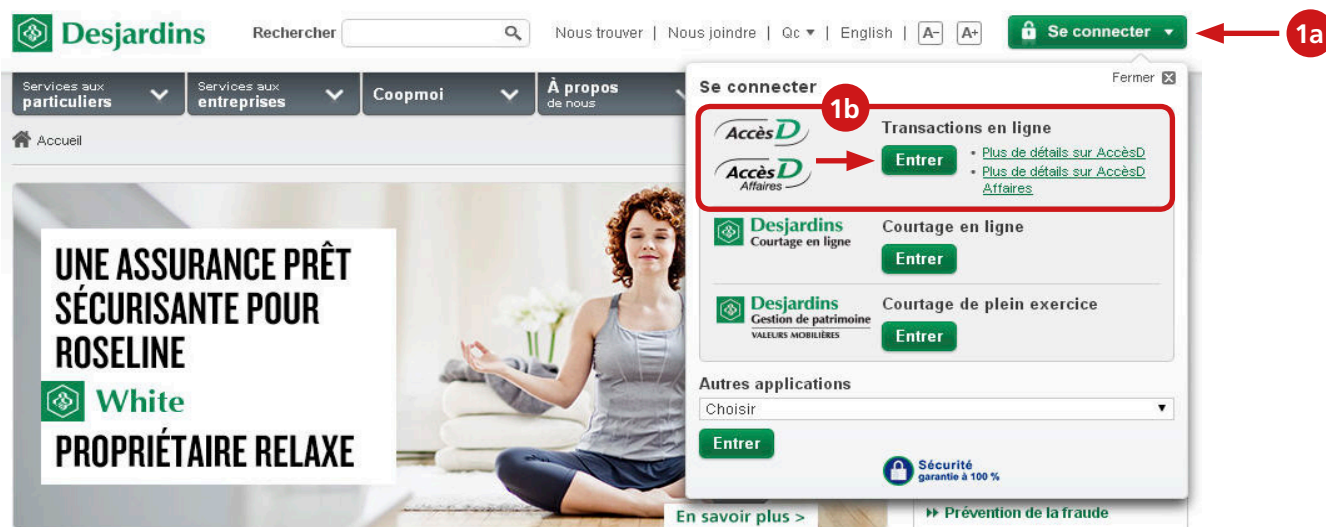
Desjardins

Rechercher

Nous trouver | Nous joindre | Qc ▾ | English | A– A+

Se connecter ▾

1a

Services aux particuliers

Services aux entreprises

Coopmoi

À propos de nous

Accueil

Se connecter

Fermer

1b

AccèsD

AccèsD Affaires

Transactions en ligne

Entrer

• Plus de détails sur AccèsD
• Plus de détails sur AccèsD Affaires

Desjardins Courtage en ligne

Courtage en ligne

Entrer

Desjardins Gestion de patrimoine VALEURS MOBILIÈRES

Courtage de plein exercice

Entrer

Autres applications

Choisir

Entrer

Sécurité garantie à 100 %

UNE ASSURANCE PRÊT SÉCURISANTE POUR ROSELINE

White

PROPRIÉTAIRE RELAXE

En savoir plus >

Prévention de la fraude